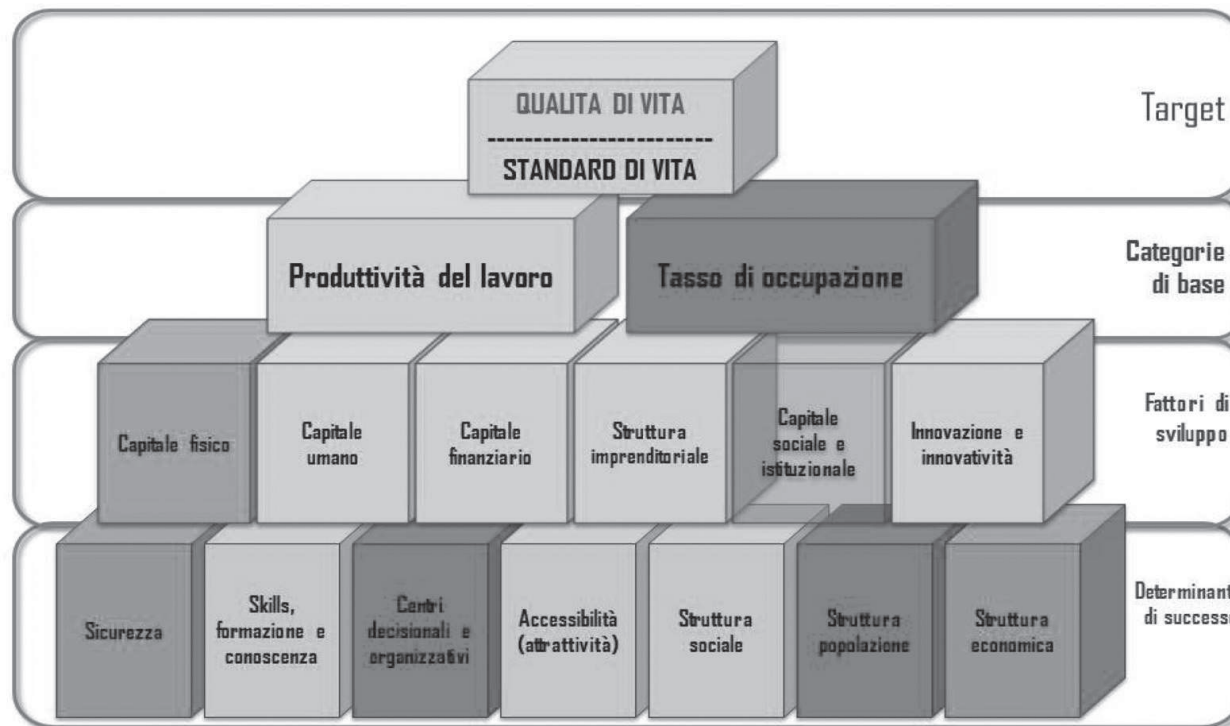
QUALITA DI VITA
------------------------
STANDARD DI VITA

Target

Produttività del lavoro

Tasso di occupazione

Categorie di base

Capitale fisico

Capitale umano

Capitale finanziario

Struttura imprenditoriale

Capitale sociale e istituzionale

Innovazione e innovatività

Fattori di sviluppo

Sicurezza

Skills, formazione e conoscenza

Centri decisionali e organizzativi

Accessibilità (attrattività)

Struttura sociale

Struttura popolazione

Struttura economica

Determinant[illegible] di success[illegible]